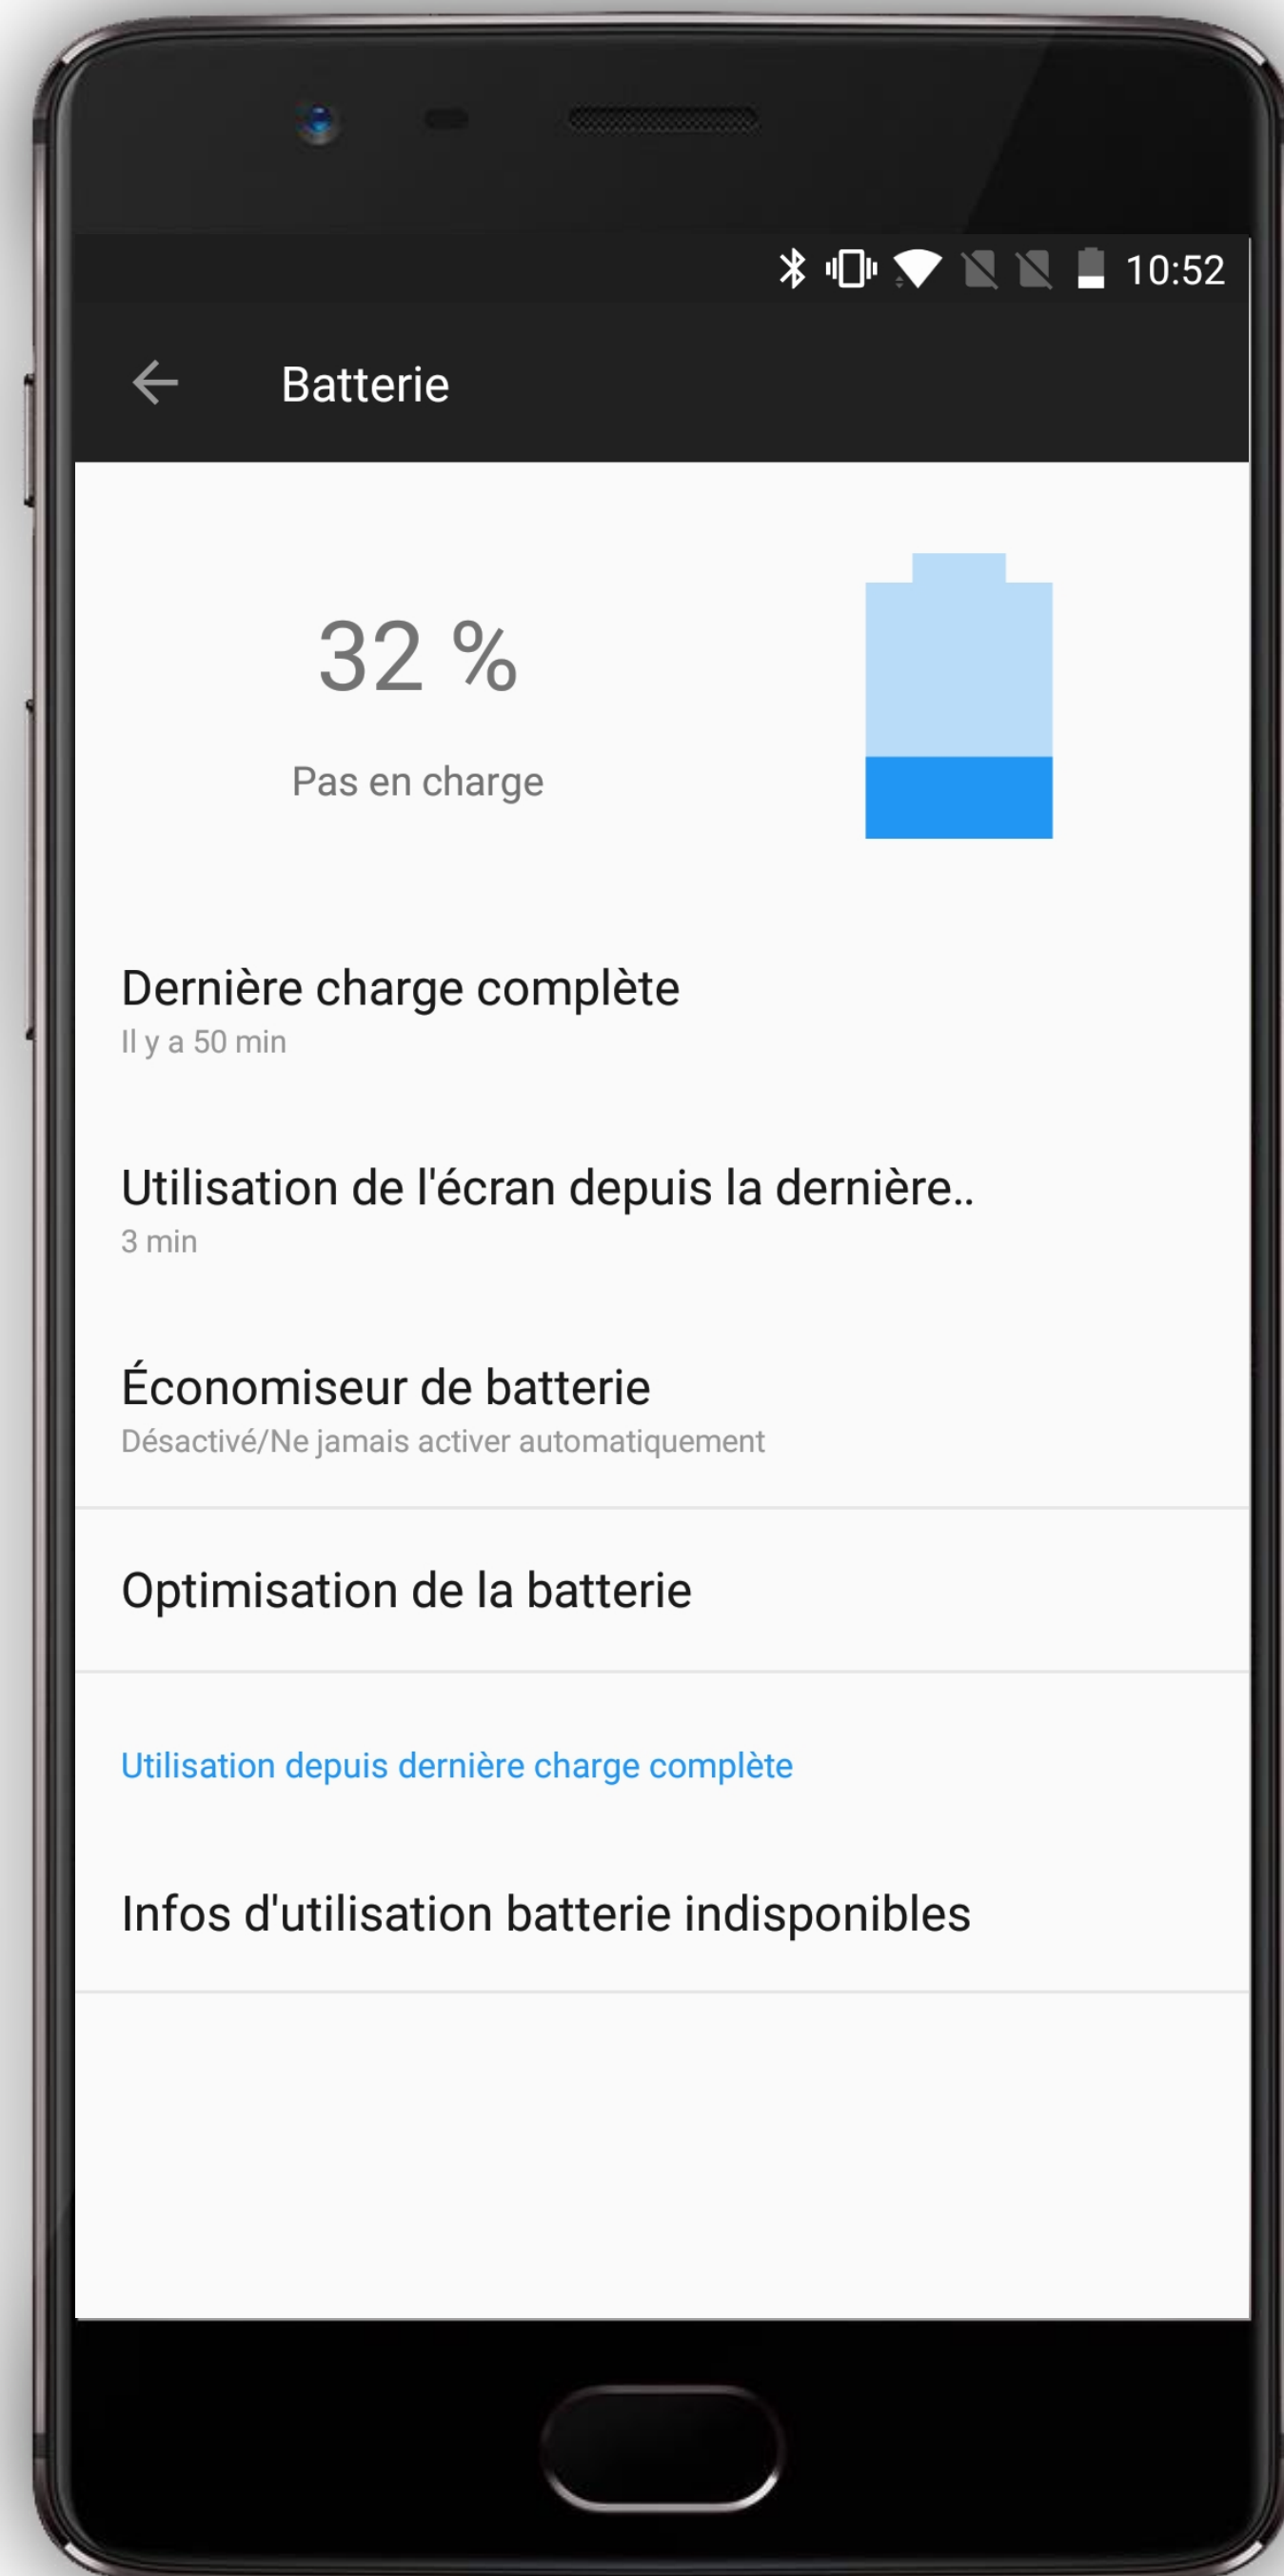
10:52

Batterie

32 %

Pas en charge

Dernière charge complète
Il y a 50 min

Utilisation de l'écran depuis la dernière..
3 min

Économiseur de batterie
Désactivé/Ne jamais activer automatiquement

Optimisation de la batterie

Utilisation depuis dernière charge complète

Infos d'utilisation batterie indisponibles